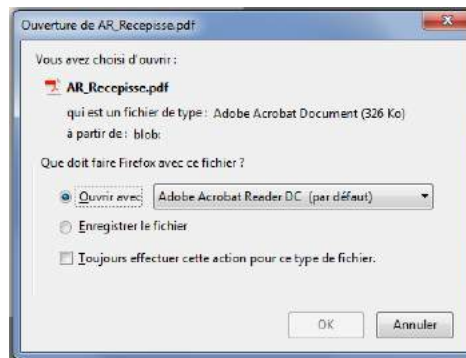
Ouverture de AR_Recepisse.pdf

Vous avez choisi d'ouvrir :

AR_Recepisse.pdf

qui est un fichier de type : Adobe Acrobat Document (326 Ko)

à partir de : blob:

Que doit faire Firefox avec ce fichier ?

Ouvrir avec Adobe Acrobat Reader DC (par défaut)

Enregistrer le fichier

Toujours effectuer cette action pour ce type de fichier.

OK Annuler